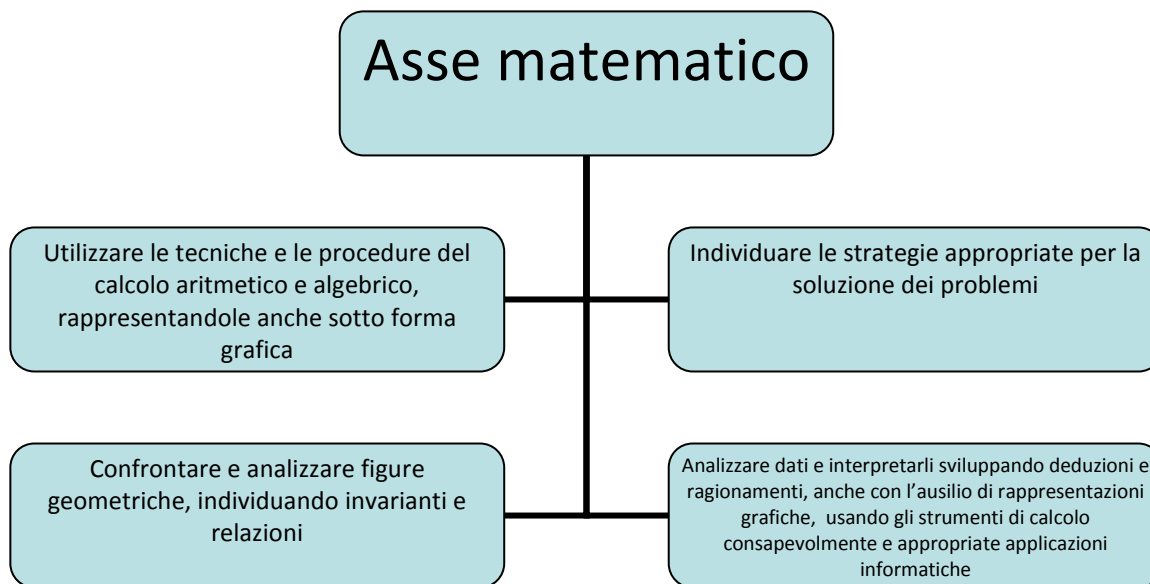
Asse matematico

Utilizzare le tecniche e le procedure del calcolo aritmetico e algebrico, rappresentandole anche sotto forma grafica

Individuare le strategie appropriate per la soluzione dei problemi

Confrontare e analizzare figure geometriche, individuando invarianti e relazioni

Analizzare dati e interpretarli sviluppando deduzioni e ragionamenti, anche con l'ausilio di rappresentazioni grafiche, usando gli strumenti di calcolo consapevolmente e appropriate applicazioni informatiche